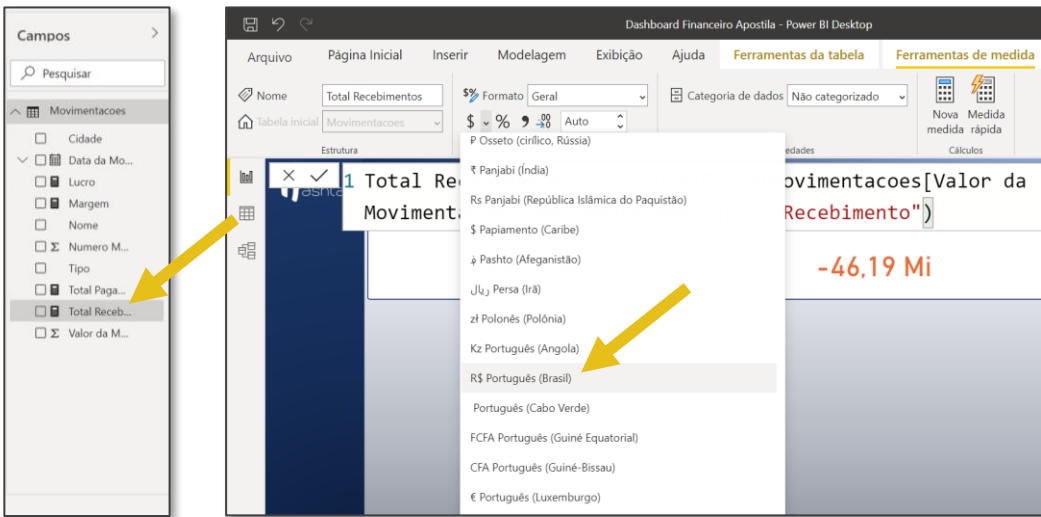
Campos

Pesquisar

Movimentacoes
Cidade
Data da Mo...
Lucro
Margem
Nome
Σ Numero M...
Tipo
Total Paga...
Total Receb...
Σ Valor da M...

Dashboard Financeiro Apostila - Power BI Desktop

Arquivo | Página Inicial | Inserir | Modelagem | Exibição | Ajuda | Ferramentas da tabela | Ferramentas de medida

Nome: Total Recebimentos
Tabela inicial: Movimentacoes
Estrutura

Formato: Geral
$ % 9 .00 Auto

Categoria de dados: Não categorizado
Nova medida | Medida rápida
Cálculos
edades

1 Total Rec... ...ovimentacoes[Valor da Movimenta... ..."Recebimento")

-46,19 Mi

₽ Osseto (cirílico, Rússia)
₹ Panjabi (Índia)
Rs Panjabi (República Islâmica do Paquistão)
$ Papiamento (Caribe)
؋ Pashto (Afeganistão)
ریال Persa (Irã)
zł Polonês (Polônia)
Kz Português (Angola)
R$ Português (Brasil)
Português (Cabo Verde)
FCFA Português (Guiné Equatorial)
CFA Português (Guiné-Bissau)
€ Português (Luxemburgo)